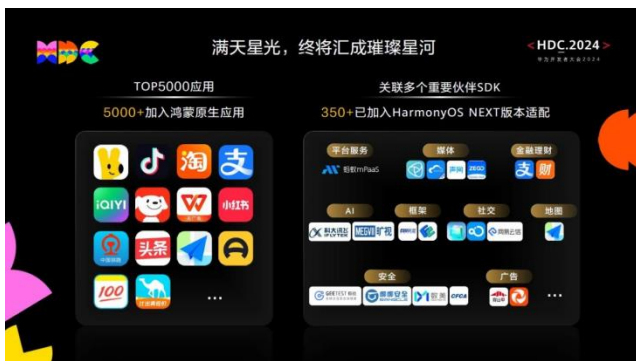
HDC

满天星光，终将汇成璀璨星河

HDC.2024

华为开发者大会2024

TOP5000应用

5000+加入鸿蒙原生应用

淘

支

iQIYI

W

小红书

头条

100

...

关联多个重要伙伴SDK

350+已加入HarmonyOS NEXT版本适配

平台服务

蚂蚁mPaaS

媒体

声网

ZEGO

金融理财

支

财

AI

科大讯飞

MEGVII 旷视

框架

社交

网易云信

地图

安全

GEETEST 极验

顶象安全

数美

CFCA

广告

...